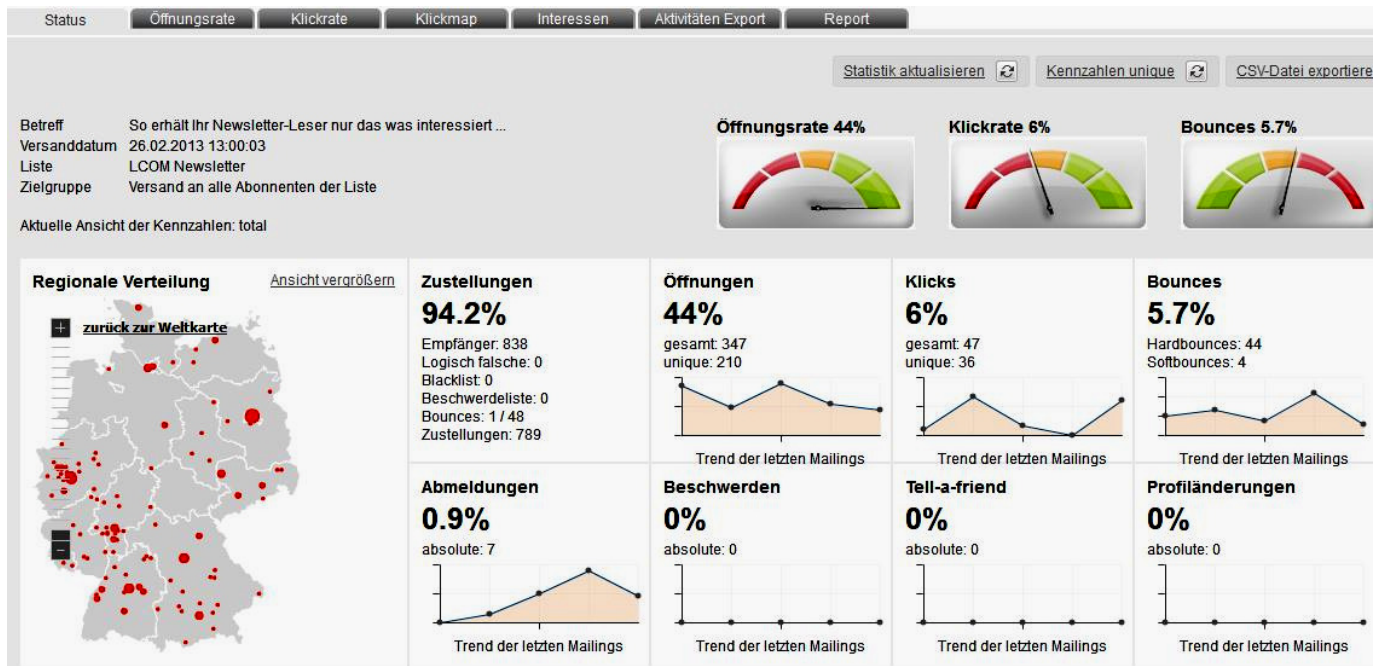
Status | Öffnungsrate | Klickrate | Klickmap | Interessen | Aktivitäten Export | Report

Statistik aktualisieren | Kennzahlen unique | CSV-Datei exportiere

Betreff So erhält Ihr Newsletter-Leser nur das was interessiert ...
Versanddatum 26.02.2013 13:00:03
Liste LCOM Newsletter
Zielgruppe Versand an alle Abonnenten der Liste

Aktuelle Ansicht der Kennzahlen: total

Öffnungsrate 44%
Klickrate 6%
Bounces 5.7%

Regionale Verteilung
Ansicht vergrößern
+
zurück zur Weltkarte
−

Zustellungen
94.2%
Empfänger: 838
Logisch falsche: 0
Blacklist: 0
Beschwerdeliste: 0
Bounces: 1 / 48
Zustellungen: 789

Öffnungen
44%
gesamt: 347
unique: 210
Trend der letzten Mailings

Klicks
6%
gesamt: 47
unique: 36
Trend der letzten Mailings

Bounces
5.7%
Hardbounces: 44
Softbounces: 4
Trend der letzten Mailings

Abmeldungen
0.9%
absolute: 7
Trend der letzten Mailings

Beschwerden
0%
absolute: 0
Trend der letzten Mailings

Tell-a-friend
0%
absolute: 0
Trend der letzten Mailings

Profiländerungen
0%
absolute: 0
Trend der letzten Mailings